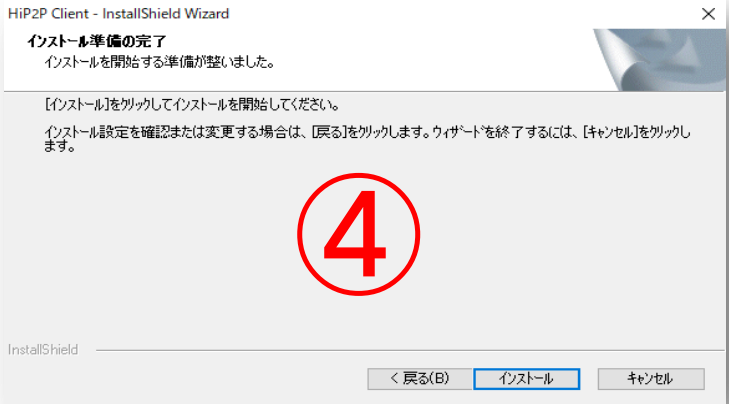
HiP2P Client - InstallShield Wizard

×

インストール準備の完了

インストールを開始する準備が整いました。

[インストール]をクリックしてインストールを開始してください。

インストール設定を確認または変更する場合は、[戻る]をクリックします。ウィザードを終了するには、[キャンセル]をクリックします。

④

InstallShield

< 戻る(B)

インストール

キャンセル